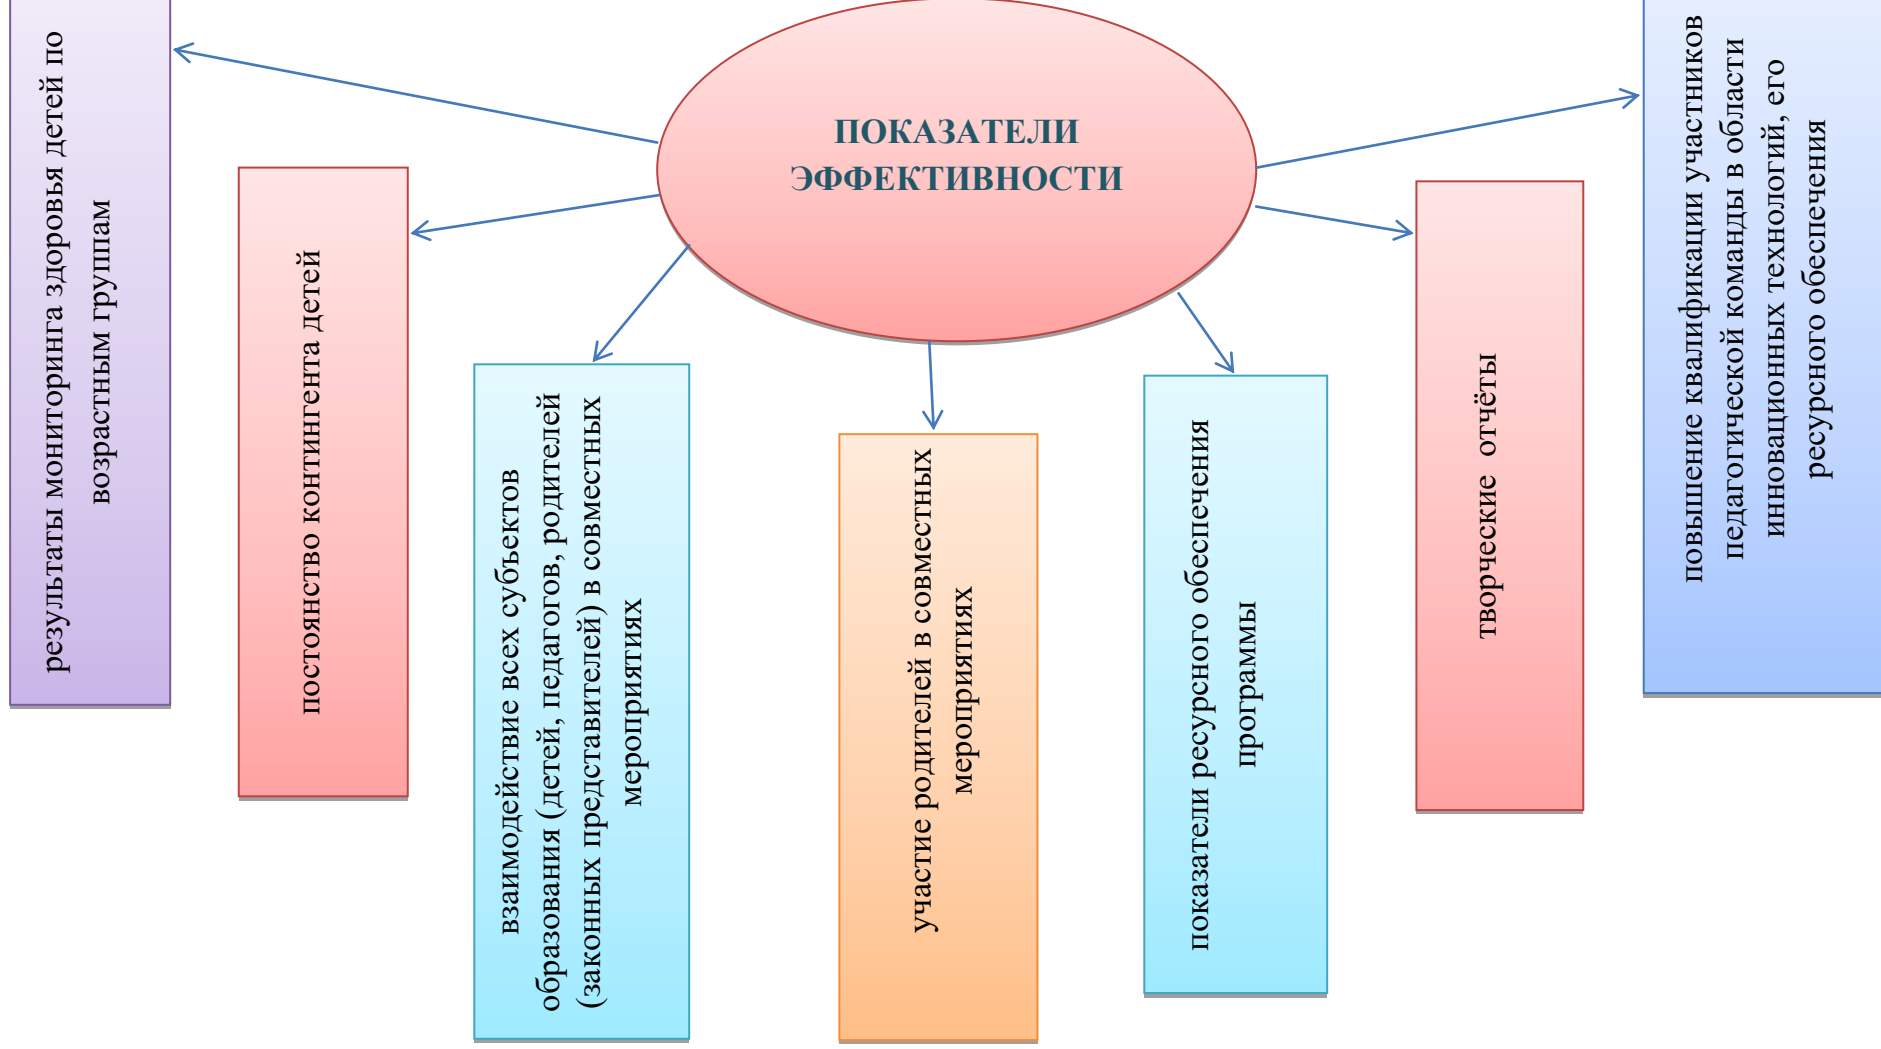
ПОКАЗАТЕЛИ ЭФФЕКТИВНОСТИ

результаты мониторинга здоровья детей по возрастным группам

постоянство контингента детей

взаимодействие всех субъектов образования (детей, педагогов, родителей (законных представителей) в совместных мероприятиях

участие родителей в совместных мероприятиях

показатели ресурсного обеспечения программы

творческие отчёты

повышение квалификации участников педагогической команды в области инновационных технологий, его ресурсного обеспечения